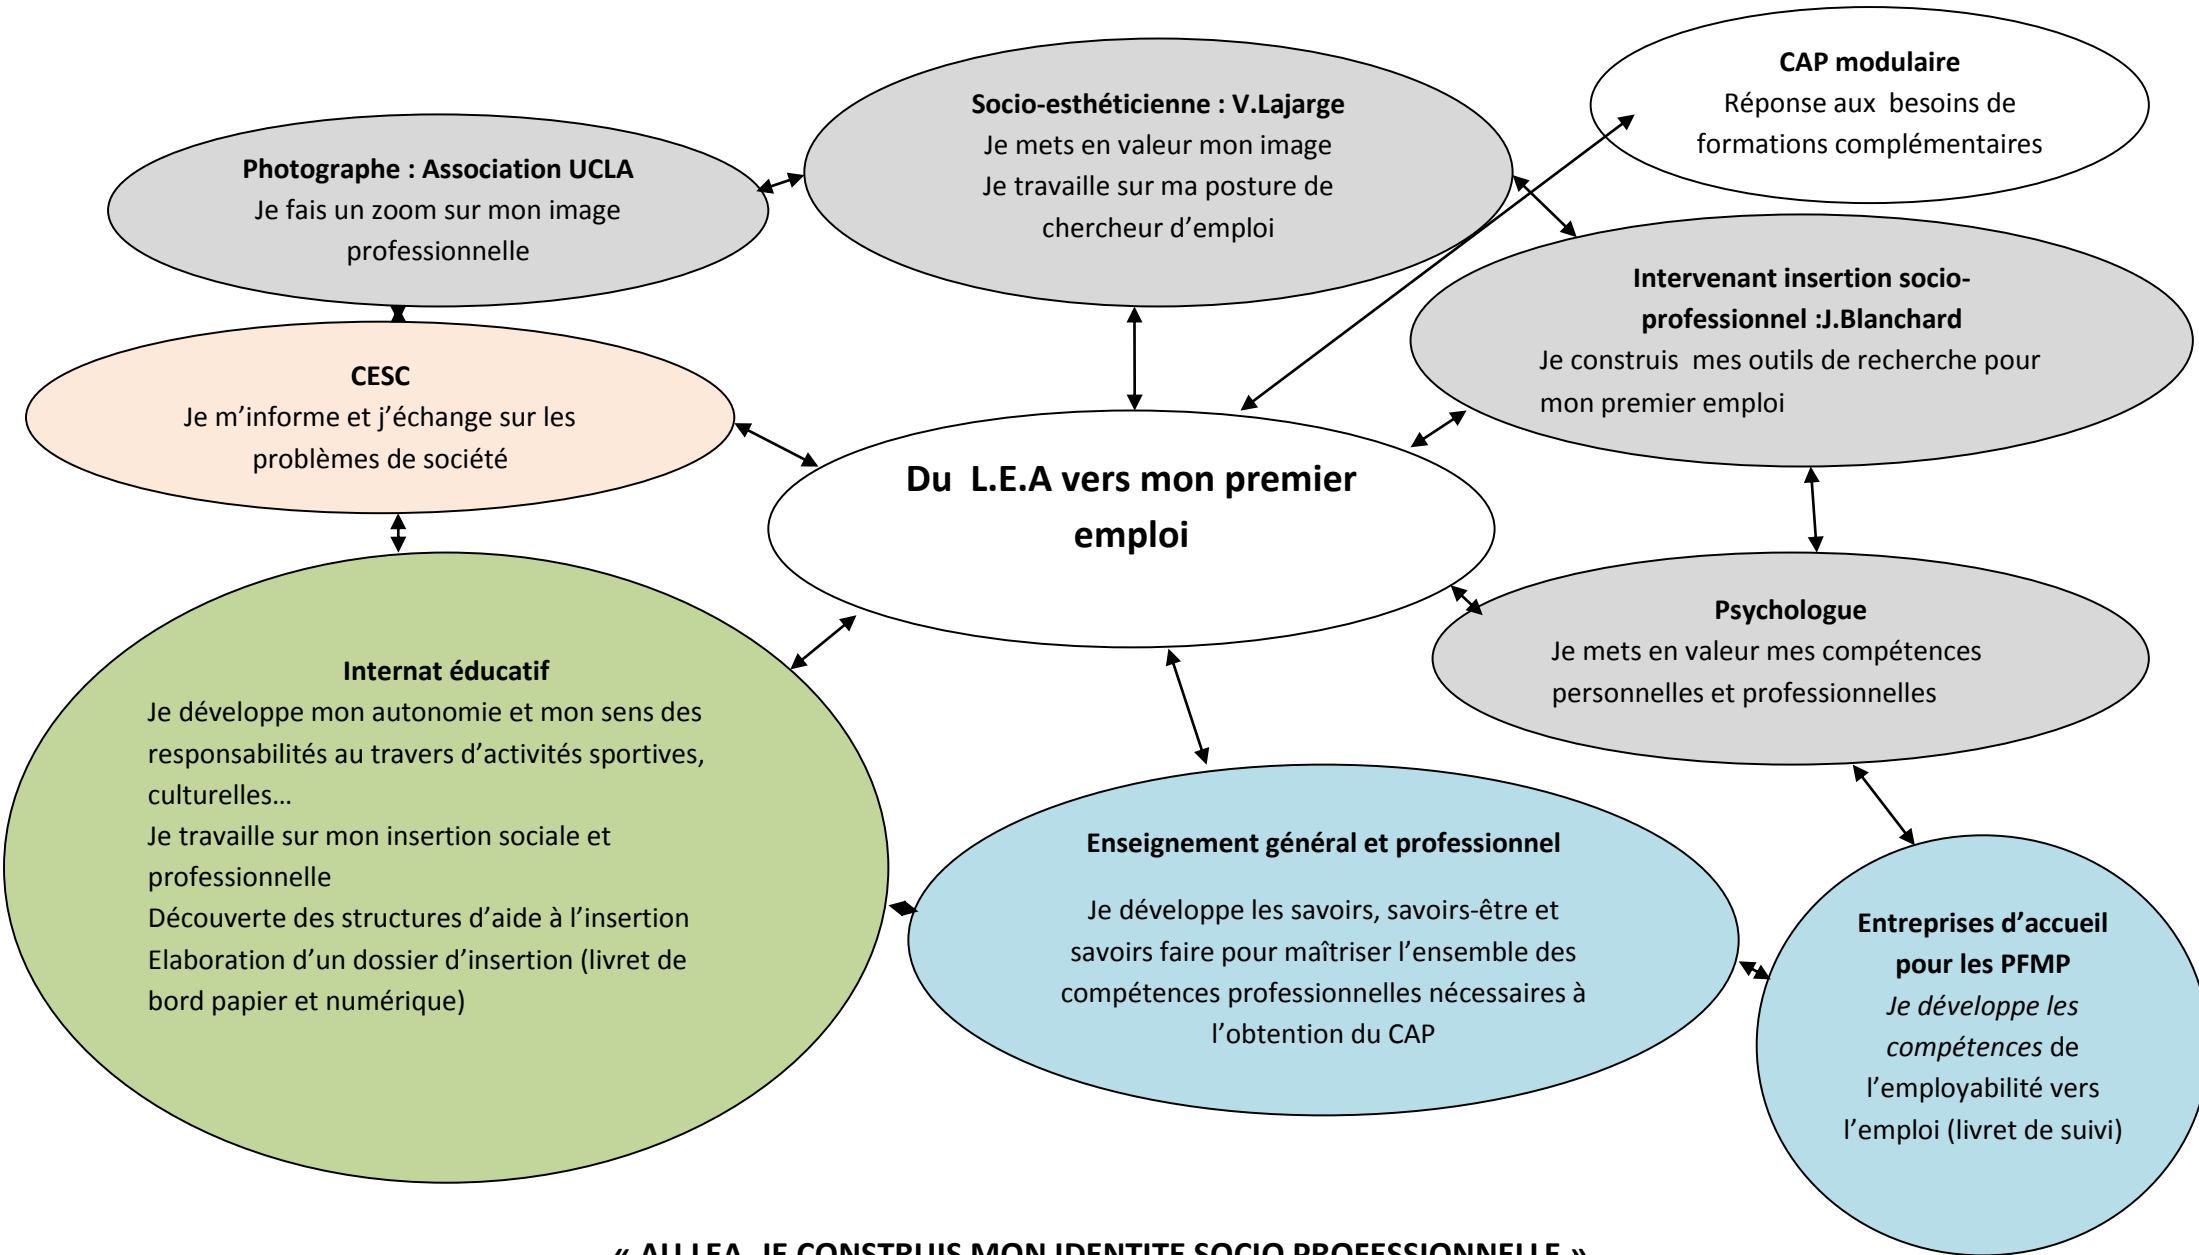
**CAP modulaire**
Réponse aux besoins de formations complémentaires

**Socio-esthéticienne : V.Lajarge**
Je mets en valeur mon image
Je travaille sur ma posture de chercheur d'emploi

**Photographe : Association UCLA**
Je fais un zoom sur mon image professionnelle

**Intervenant insertion socio-professionnel :J.Blanchard**
Je construis mes outils de recherche pour mon premier emploi

**CESC**
Je m'informe et j'échange sur les problèmes de société

**Du L.E.A vers mon premier emploi**

**Psychologue**
Je mets en valeur mes compétences personnelles et professionnelles

**Internat éducatif**
Je développe mon autonomie et mon sens des responsabilités au travers d'activités sportives, culturelles…
Je travaille sur mon insertion sociale et professionnelle
Découverte des structures d'aide à l'insertion
Elaboration d'un dossier d'insertion (livret de bord papier et numérique)

**Enseignement général et professionnel**
Je développe les savoirs, savoirs-être et savoirs faire pour maîtriser l'ensemble des compétences professionnelles nécessaires à l'obtention du CAP

**Entreprises d'accueil pour les PFMP**
*Je développe les compétences* de l'employabilité vers l'emploi (livret de suivi)

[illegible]